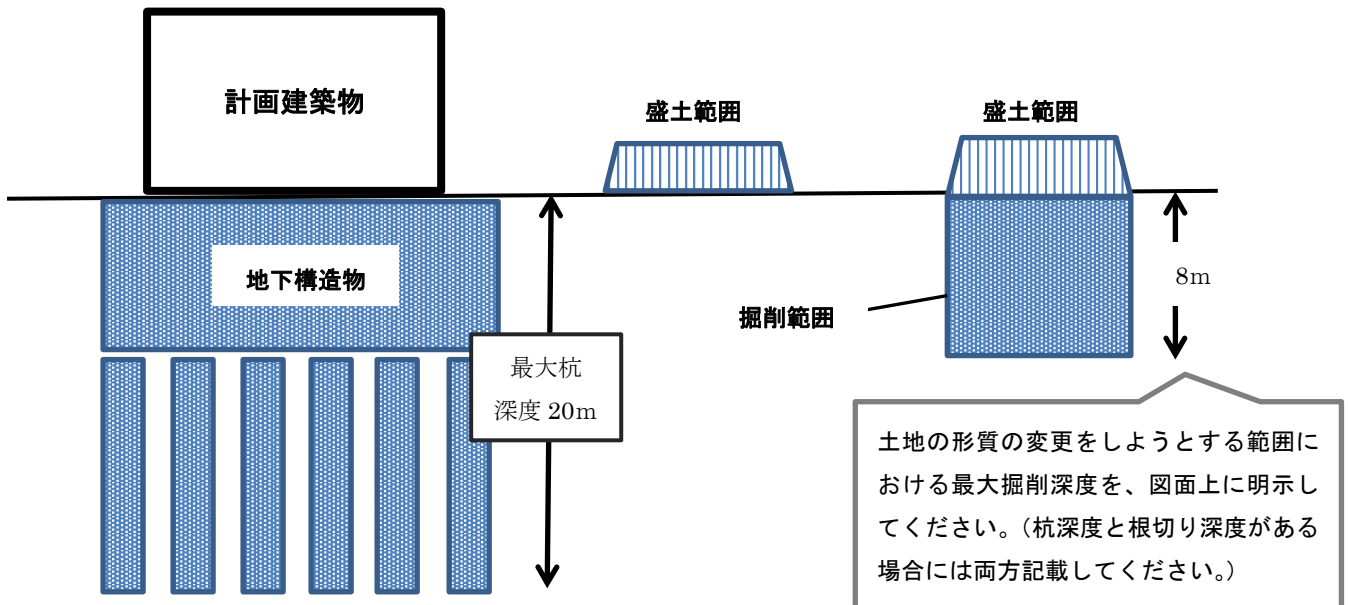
計画建築物

盛土範囲

盛土範囲

地下構造物

8m

掘削範囲

最大杭深度 20m

土地の形質の変更をしようとする範囲における最大掘削深度を、図面上に明示してください。（杭深度と根切り深度がある場合には両方記載してください。）